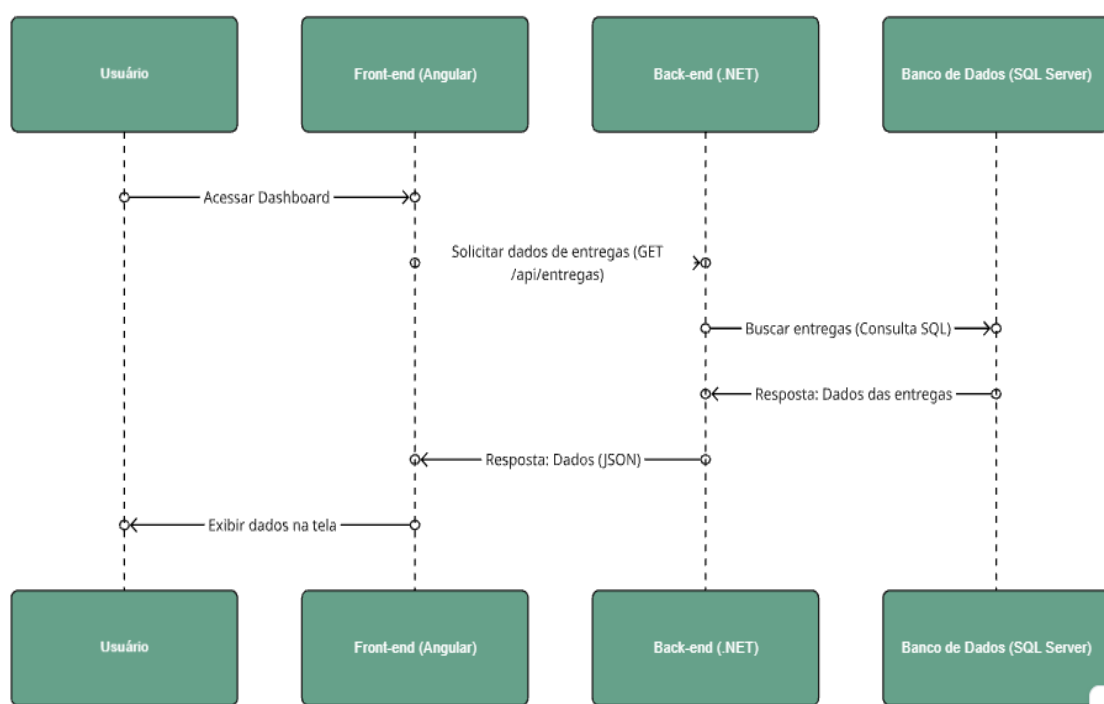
Usuário

Front-end (Angular)

Back-end (.NET)

Banco de Dados (SQL Server)

Acessar Dashboard

Solicitar dados de entregas (GET /api/entregas)

Buscar entregas (Consulta SQL)

Resposta: Dados das entregas

Resposta: Dados (JSON)

Exibir dados na tela

Usuário

Front-end (Angular)

Back-end (.NET)

Banco de Dados (SQL Server)